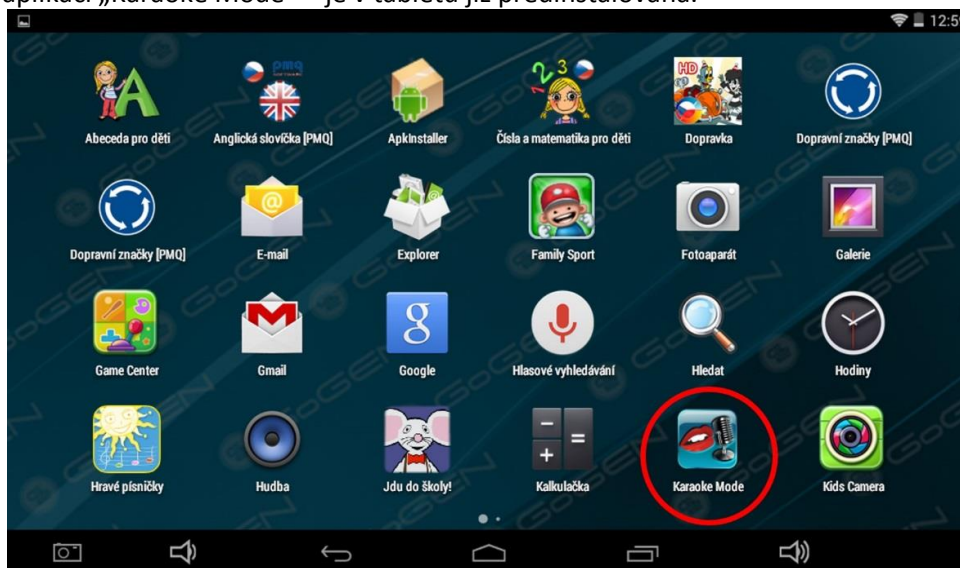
aplikaci „Karaoke Mode" je v tabletu již předinstalována.

12:5

Abeceda pro děti
Anglická slovíčka [PMQ]
ApkInstaller
Čísla a matematika pro děti
Dopravka
Dopravní značky [PMQ]
Dopravní značky [PMQ]
E-mail
Explorer
Family Sport
Fotoaparát
Galerie
Game Center
Gmail
Google
Hlasové vyhledávání
Hledat
Hodiny
Hravé písničky
Hudba
Jdu do školy!
Kalkulačka
Karaoke Mode
Kids Camera